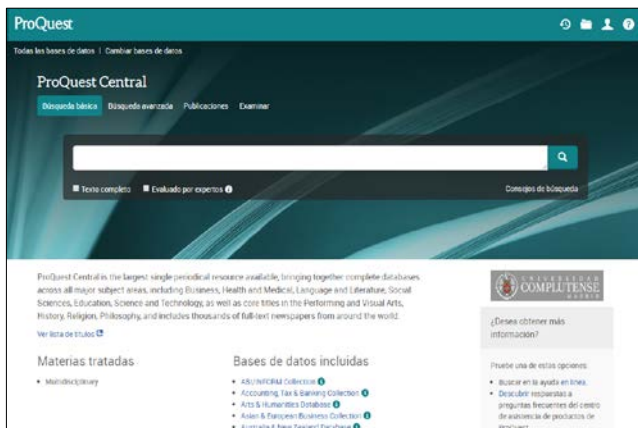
ProQuest

Todas las bases de datos | Cambiar bases de datos

ProQuest Central

Búsqueda básica Búsqueda avanzada Publicaciones Examinar

Texto completo Evaluado por expertos

Consejos de búsqueda

ProQuest Central is the largest single periodical resource available, bringing together complete databases across all major subject areas, including Business, Health and Medical, Language and Literature, Social Sciences, Education, Science and Technology, as well as core titles in the Performing and Visual Arts, History, Religion, Philosophy, and includes thousands of full-text newspapers from around the world.

Ver lista de títulos

Materias tratadas

• Multidisciplinary

Bases de datos incluidas

• ABI/INFORM Collection
• Accounting, Tax & Banking Collection
• Arts & Humanities Database
• Asian & European Business Collection
• Australia & New Zealand Database

UNIVERSIDAD COMPLUTENSE MADRID

¿Desea obtener más información?

Pruebe una de estas opciones:

• Buscar en la ayuda en línea.
• Descubrir respuestas a preguntas frecuentes del centro de asistencia de productos de ProQuest.